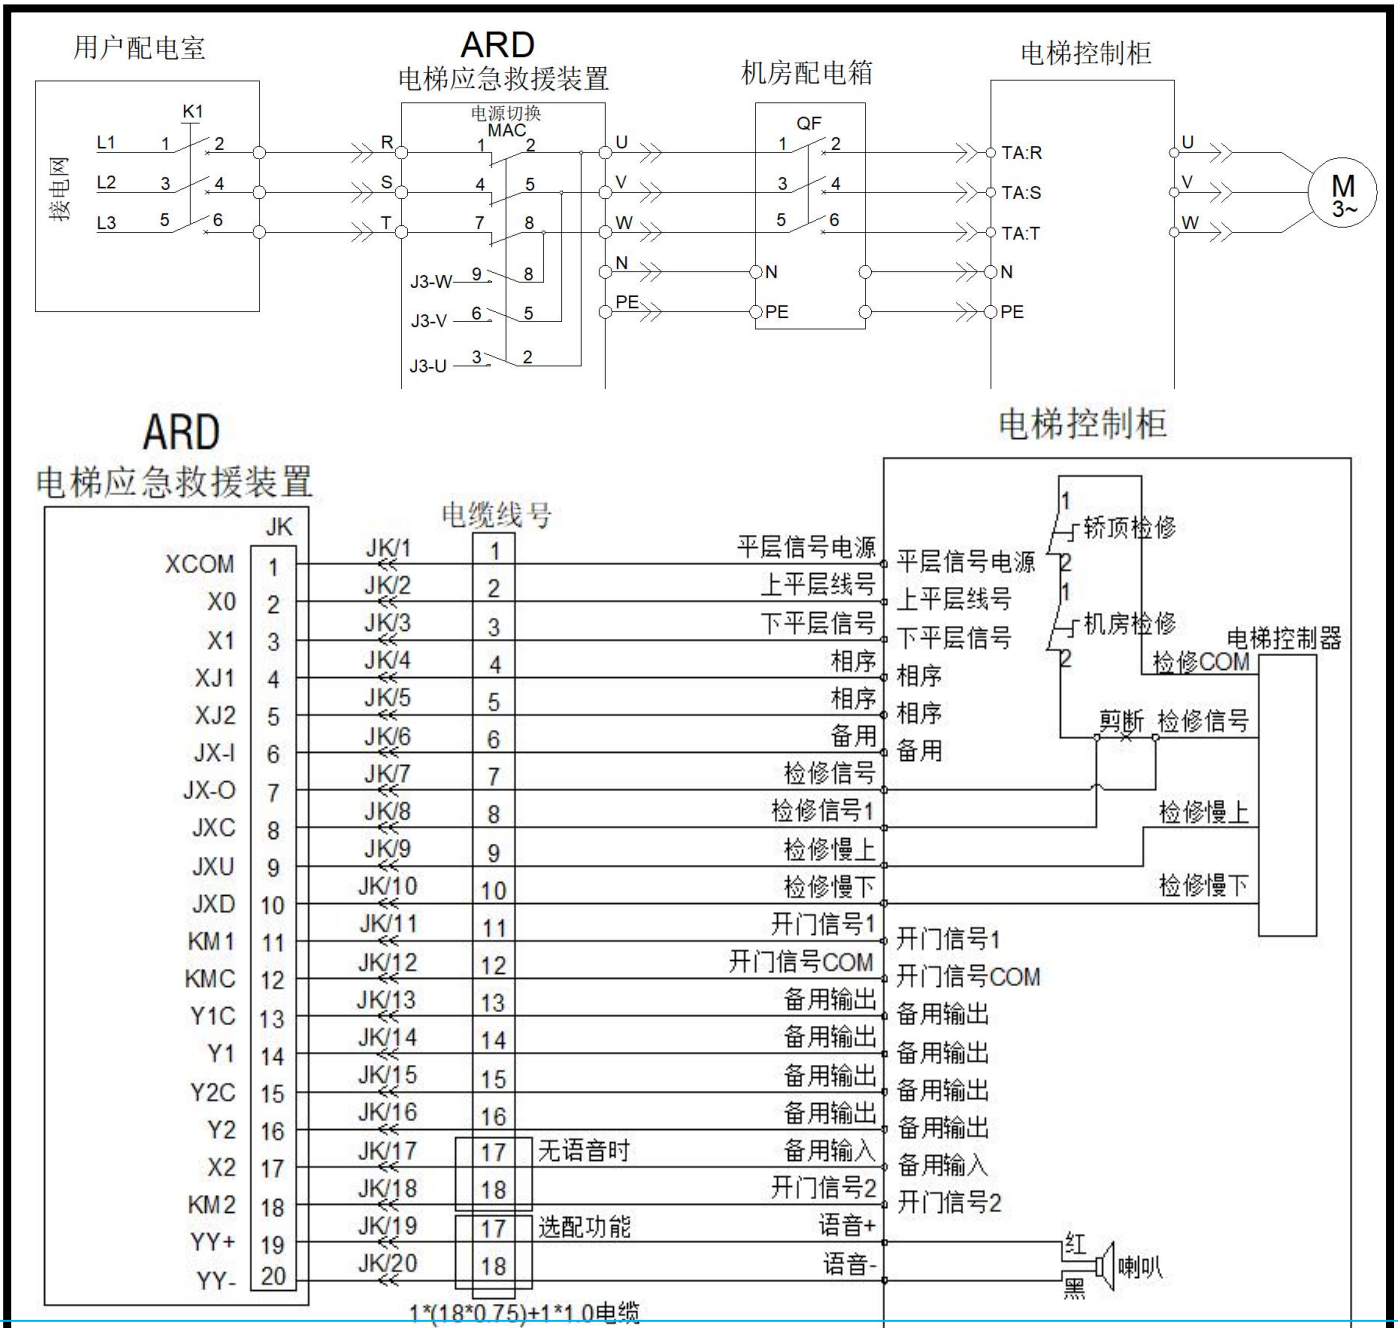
用户配电室

ARD
电梯应急救援装置

机房配电箱

电梯控制柜

K1
接电网
L1 1 2
L2 3 4
L3 5 6

电源切换
MAC
R 1 2 U
S 4 5 V
T 7 8 W
J3-W 9 8
J3-V 6 5
J3-U 3 2
N
PE

QF
1 2
3 4
5 6
N
PE

TA:R
TA:S
TA:T
N
PE

U
V
W
M
3~

ARD
电梯应急救援装置

电梯控制柜

| JK | | 电缆线号 | |
|---|---|---|---|
| XCOM | 1 | JK/1 | 1 | 平层信号电源 |
| X0 | 2 | JK/2 | 2 | 上平层线号 |
| X1 | 3 | JK/3 | 3 | 下平层信号 |
| XJ1 | 4 | JK/4 | 4 | 相序 |
| XJ2 | 5 | JK/5 | 5 | 相序 |
| JX-I | 6 | JK/6 | 6 | 备用 |
| JX-O | 7 | JK/7 | 7 | 检修信号 |
| JXC | 8 | JK/8 | 8 | 检修信号1 |
| JXU | 9 | JK/9 | 9 | 检修慢上 |
| JXD | 10 | JK/10 | 10 | 检修慢下 |
| KM1 | 11 | JK/11 | 11 | 开门信号1 |
| KMC | 12 | JK/12 | 12 | 开门信号COM |
| Y1C | 13 | JK/13 | 13 | 备用输出 |
| Y1 | 14 | JK/14 | 14 | 备用输出 |
| Y2C | 15 | JK/15 | 15 | 备用输出 |
| Y2 | 16 | JK/16 | 16 | 备用输出 |
| X2 | 17 | JK/17 | 17 无语音时 | 备用输入 |
| KM2 | 18 | JK/18 | 18 | 开门信号2 |
| YY+ | 19 | JK/19 | 17 选配功能 | 语音+ |
| YY- | 20 | JK/20 | 18 | 语音- |

1*(18*0.75)+1*1.0电缆

平层信号电源
上平层线号
下平层信号
相序
相序
备用
开门信号1
开门信号COM
备用输出
备用输出
备用输出
备用输出
备用输入
开门信号2

1
轿顶检修
2
1
机房检修
2
电梯控制器
检修COM
剪断 检修信号
检修慢上
检修慢下

红
黑
喇叭